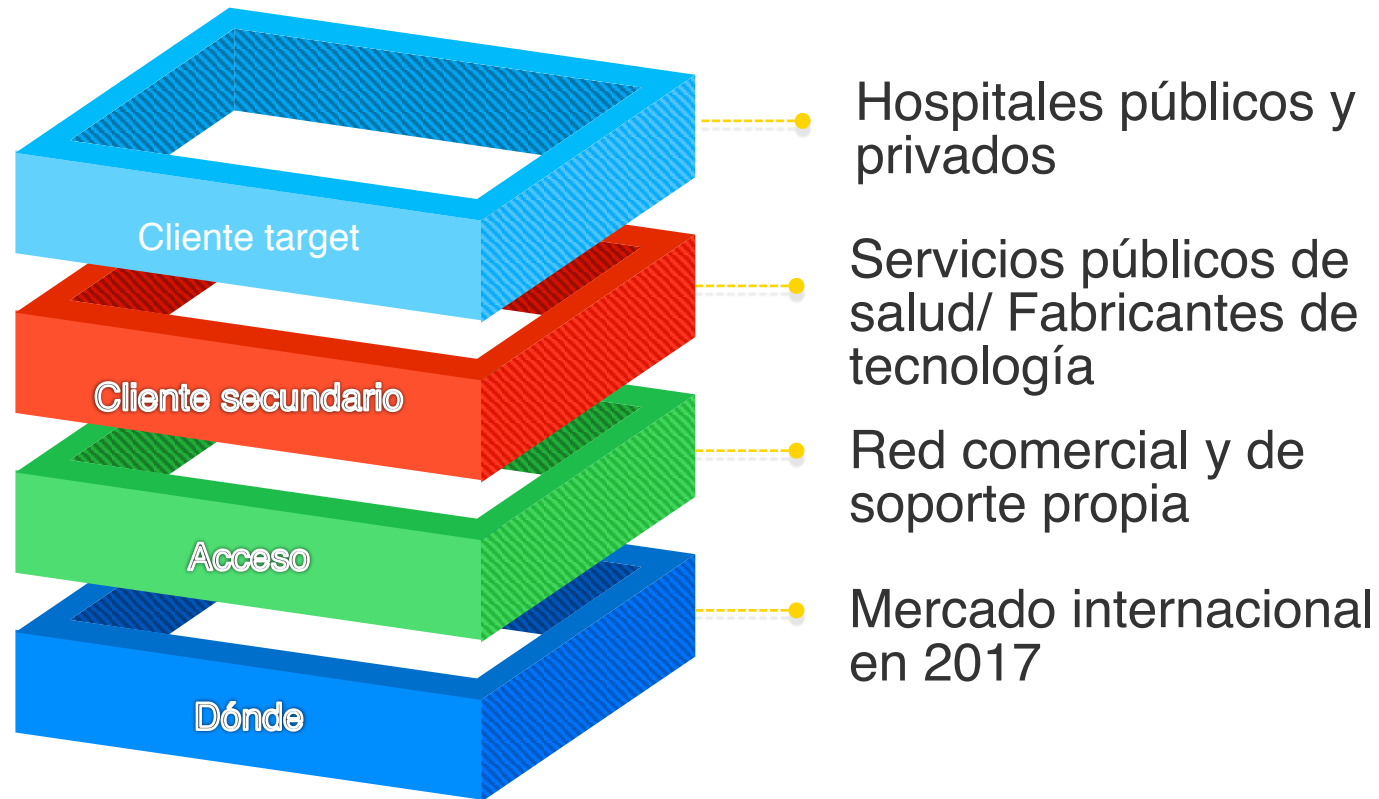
Cliente target

Hospitales públicos y privados

Cliente secundario

Servicios públicos de salud/ Fabricantes de tecnología

Acceso

Red comercial y de soporte propia

Dónde

Mercado internacional en 2017